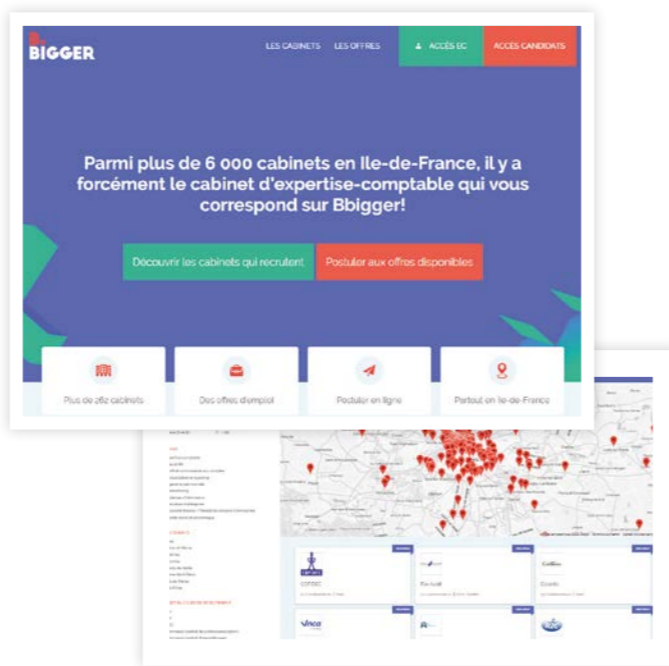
BIGGER

LES CABINETS LES OFFRES ACCÈS EC ACCÈS CANDIDATS

Parmi plus de 6 000 cabinets en Ile-de-France, il y a forcément le cabinet d'expertise-comptable qui vous correspond sur Bbigger!

Découvrir les cabinets qui recrutent Postuler aux offres disponibles

Plus de 282 cabinets

Des offres d'emploi

Postuler en ligne

Partout en Ile-de-France

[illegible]